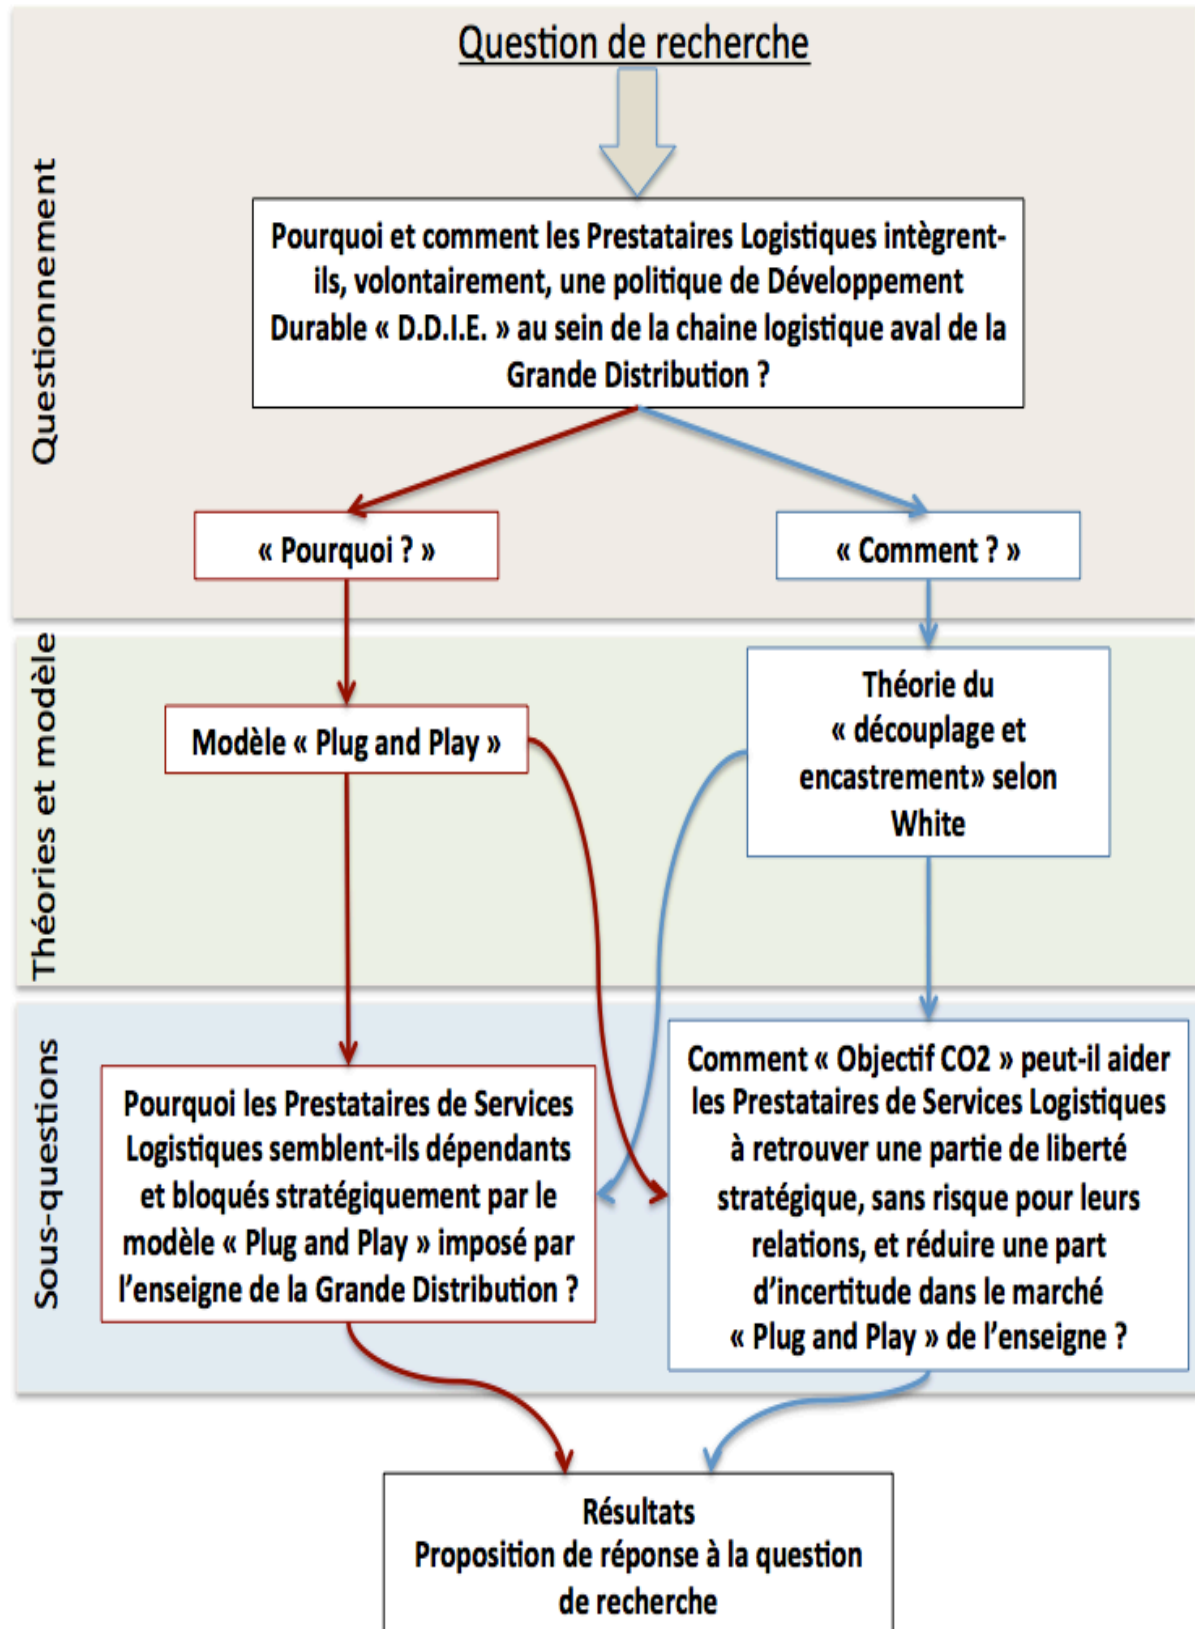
Question de recherche

Questionnement

Pourquoi et comment les Prestataires Logistiques intègrent-ils, volontairement, une politique de Développement Durable « D.D.I.E. » au sein de la chaine logistique aval de la Grande Distribution ?

« Pourquoi ? »

« Comment ? »

Théories et modèle

Modèle « Plug and Play »

Théorie du « découplage et encastrement» selon White

Sous-questions

Pourquoi les Prestataires de Services Logistiques semblent-ils dépendants et bloqués stratégiquement par le modèle « Plug and Play » imposé par l'enseigne de la Grande Distribution ?

Comment « Objectif CO2 » peut-il aider les Prestataires de Services Logistiques à retrouver une partie de liberté stratégique, sans risque pour leurs relations, et réduire une part d'incertitude dans le marché « Plug and Play » de l'enseigne ?

Résultats
Proposition de réponse à la question de recherche